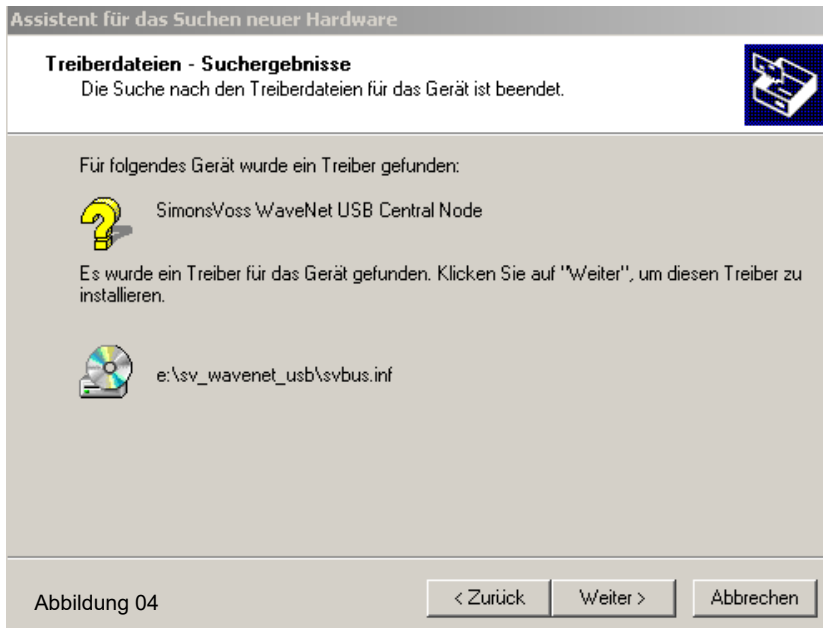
Assistent für das Suchen neuer Hardware

Treiberdateien - Suchergebnisse
Die Suche nach den Treiberdateien für das Gerät ist beendet.

Für folgendes Gerät wurde ein Treiber gefunden:

SimonsVoss WaveNet USB Central Node

Es wurde ein Treiber für das Gerät gefunden. Klicken Sie auf "Weiter", um diesen Treiber zu installieren.

e:\sv_wavenet_usb\svbus.inf

Abbildung 04

< Zurück

Weiter >

Abbrechen